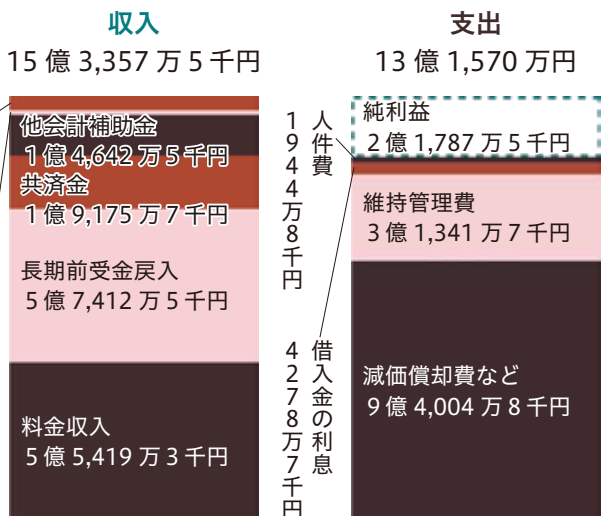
収入
15 億 3,357 万 5 千円

他会計補助金
1 億 4,642 万 5 千円
共済金
1 億 9,175 万 7 千円
長期前受金戻入
5 億 7,412 万 5 千円
料金収入
5 億 5,419 万 3 千円

人件費
1944万8千円

借入金の利息
4278万7千円

支出
13 億 1,570 万円

純利益
2 億 1,787 万 5 千円
維持管理費
3 億 1,341 万 7 千円
減価償却費など
9 億 4,004 万 8 千円